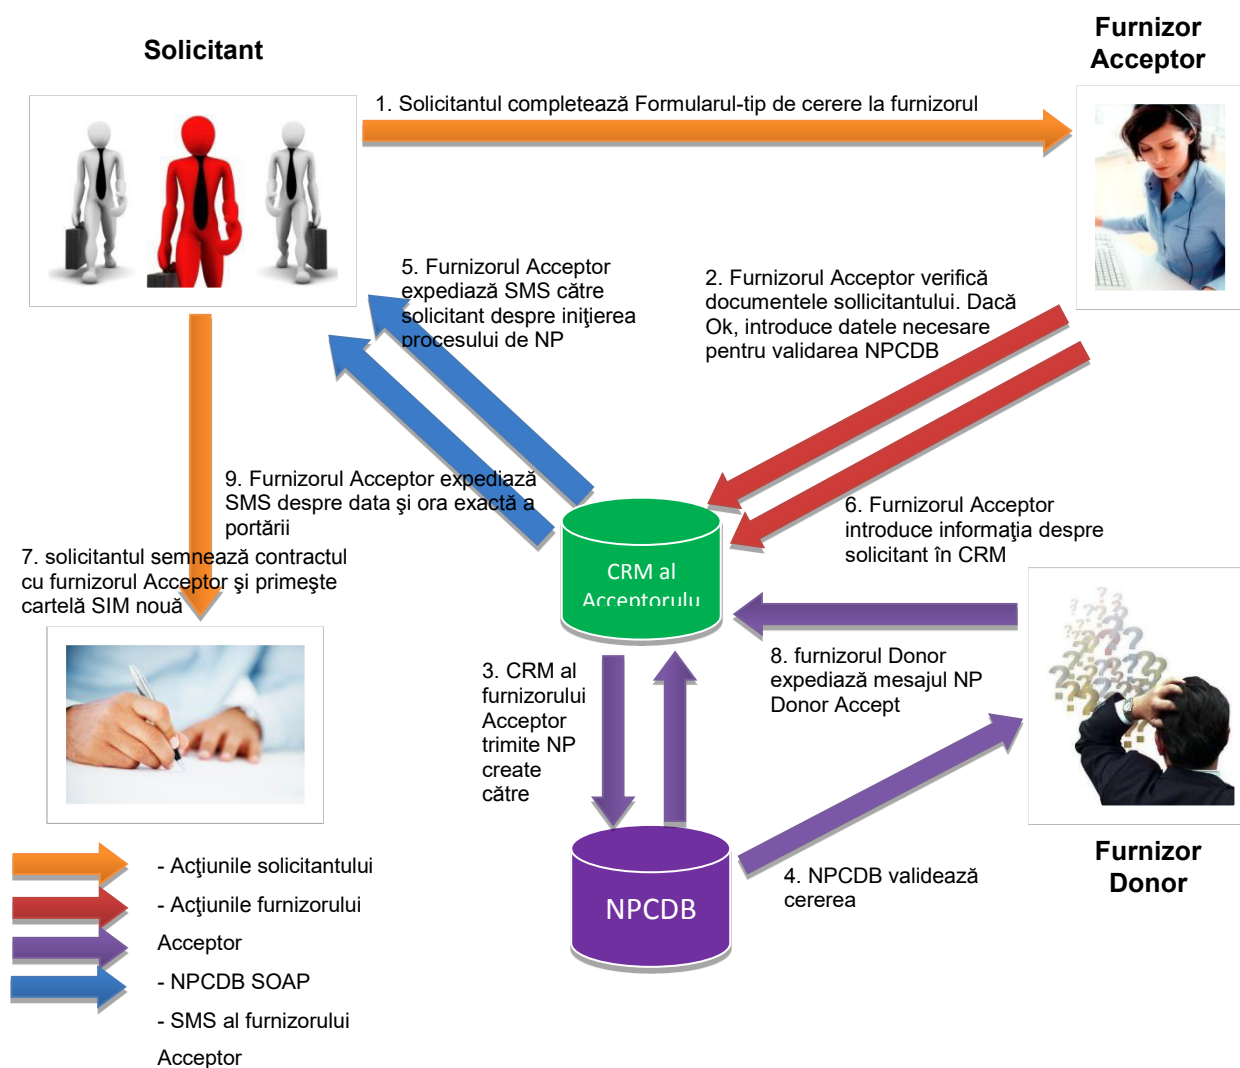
Solicitant

Furnizor Acceptor

1. Solicitantul completează Formularul-tip de cerere la furnizorul

5. Furnizorul Acceptor expediază SMS către solicitant despre iniţierea procesului de NP

2. Furnizorul Acceptor verifică documentele sollicitantului. Dacă Ok, introduce datele necesare pentru validarea NPCDB

9. Furnizorul Acceptor expediază SMS despre data şi ora exactă a portării

6. Furnizorul Acceptor introduce informaţia despre solicitant în CRM

7. solicitantul semnează contractul cu furnizorul Acceptor şi primeşte cartelă SIM nouă

CRM al Acceptorulu

8. furnizorul Donor expediază mesajul NP Donor Accept

3. CRM al furnizorului Acceptor trimite NP create către

NPCDB

4. NPCDB validează cererea

Furnizor Donor

- Acţiunile solicitantului

- Acţiunile furnizorului Acceptor

- NPCDB SOAP

- SMS al furnizorului Acceptor